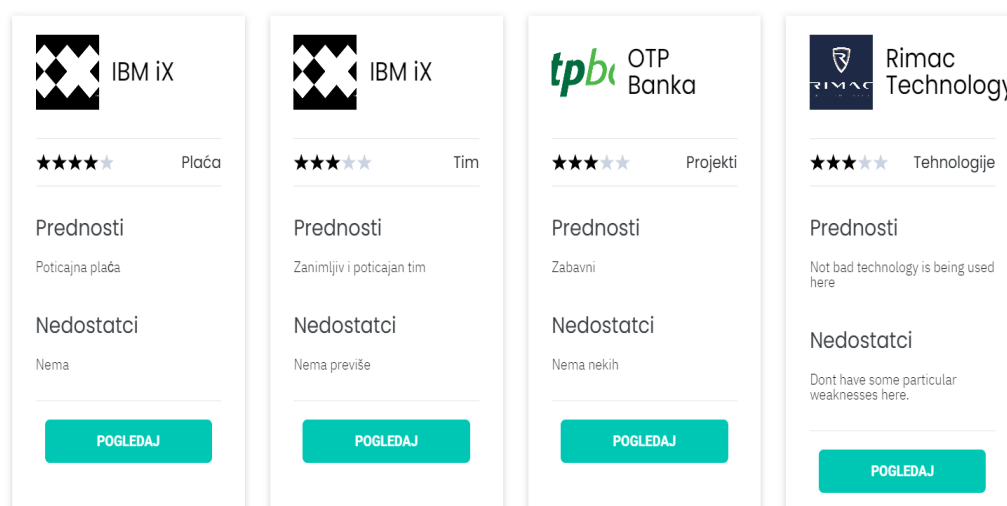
IBM iX

Plaća

Prednosti

Poticajna plaća

Nedostatci

Nema

POGLEDAJ

IBM iX

Tim

Prednosti

Zanimljiv i poticajan tim

Nedostatci

Nema previše

POGLEDAJ

tpb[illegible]

OTP Banka

Projekti

Prednosti

Zabavni

Nedostatci

Nema nekih

POGLEDAJ

RIMAC

Rimac Technolog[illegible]

Tehnologije

Prednosti

Not bad technology is being used here

Nedostatci

Dont have some particular weaknesses here.

POGLEDAJ